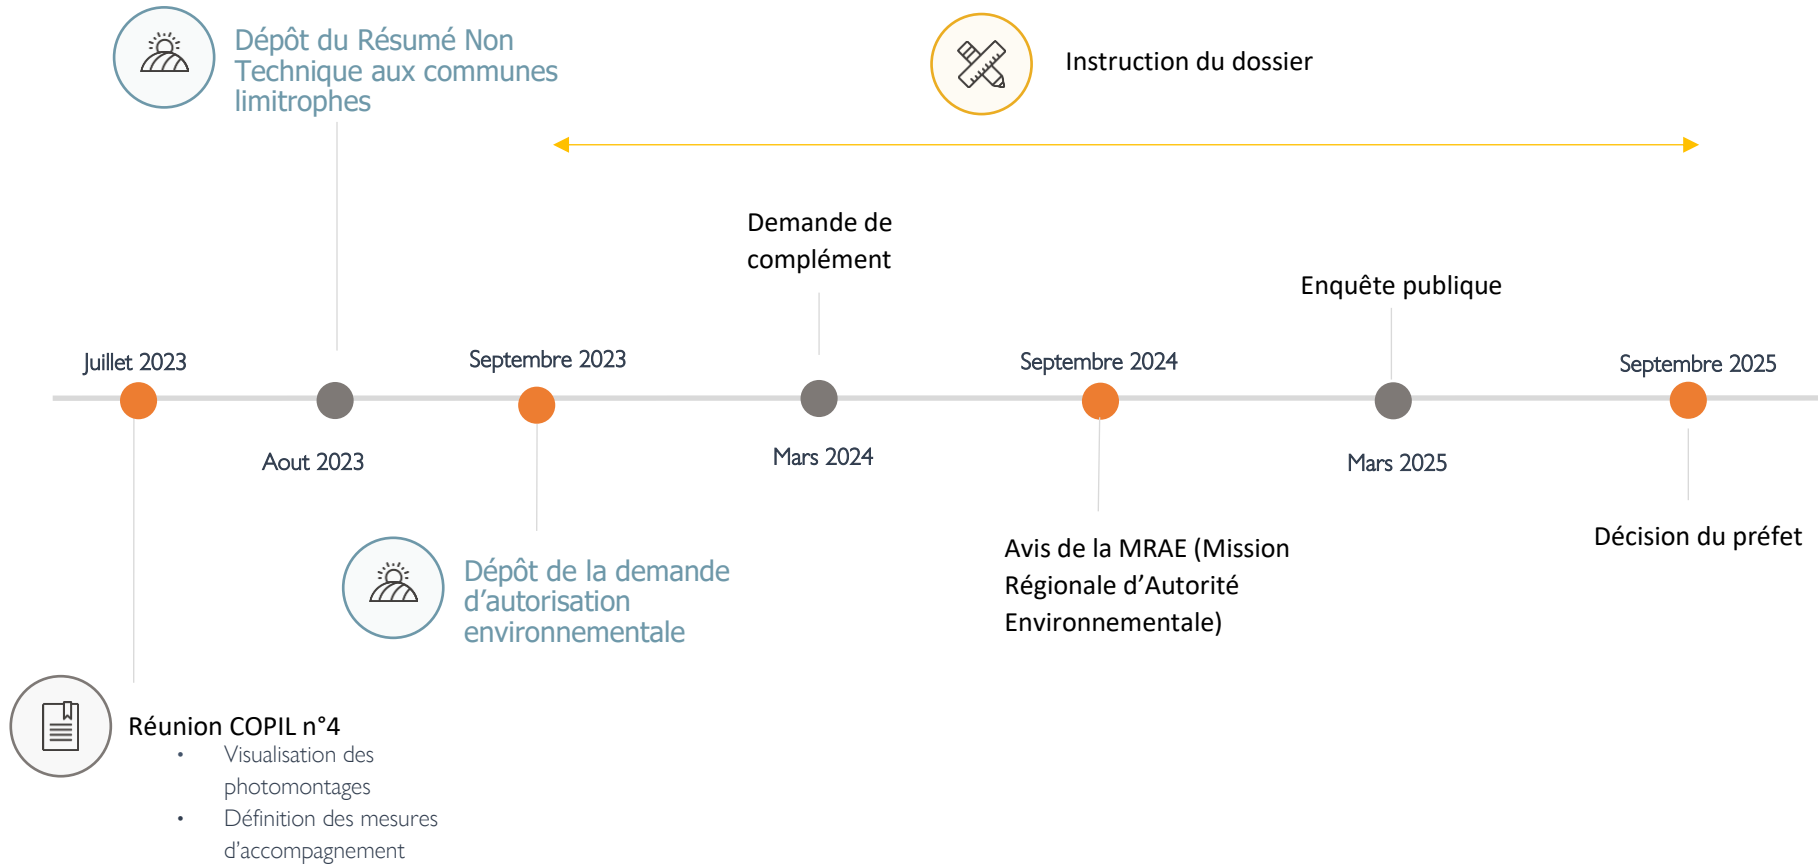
Dépôt du Résumé Non Technique aux communes limitrophes

Instruction du dossier

Demande de complément

Enquête publique

Juillet 2023

Septembre 2023

Septembre 2024

Septembre 2025

Aout 2023

Mars 2024

Mars 2025

Avis de la MRAE (Mission Régionale d'Autorité Environnementale)

Décision du préfet

Dépôt de la demande d'autorisation environnementale

Réunion COPIL n°4
• Visualisation des photomontages
• Définition des mesures d'accompagnement